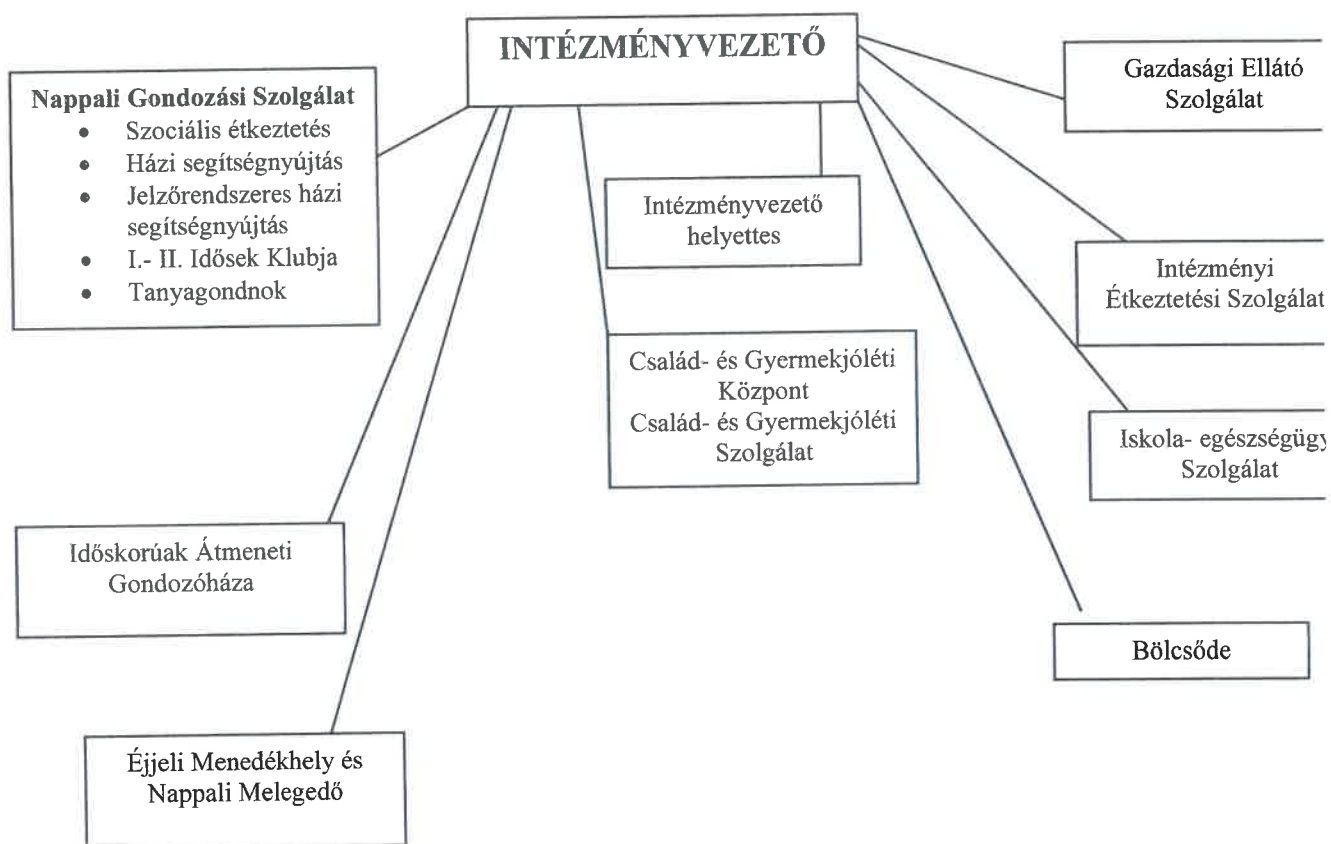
INTÉZMÉNYVEZETŐ

Nappali Gondozási Szolgálat
- Szociális étkeztetés
- Házi segítségnyújtás
- Jelzőrendszeres házi segítségnyújtás
- I.- II. Idősek Klubja
- Tanyagondnok

Gazdasági Ellátó Szolgálat

Intézményvezető helyettes

Intézményi Étkeztetési Szolgálat

Család- és Gyermekjóléti Központ
Család- és Gyermekjóléti Szolgálat

Iskola- egészségügy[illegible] Szolgálat

Időskorúak Átmeneti Gondozóháza

Bölcsőde

Éjjeli Menedékhely és Nappali Melegedő